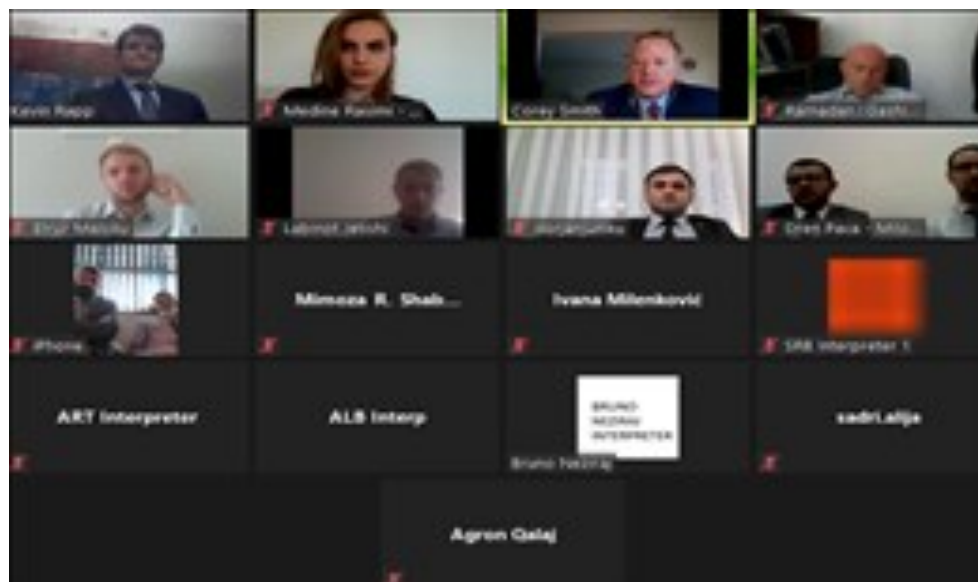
Kevin Rapp

Medina Rasimi

Corey Smith

Ramadan Gashi

Ergjt Malolli

Labinot Jetishi

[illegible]

Drent Paca - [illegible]

iPhone

Mimoza R. Shab...

Ivana Milenković

SRB Interpreter 1

ART Interpreter

ALB Interp

BRUNO NEZIRAJ INTERPRETER

Bruno Neziraj

sadri.alija

Agron Qalaj